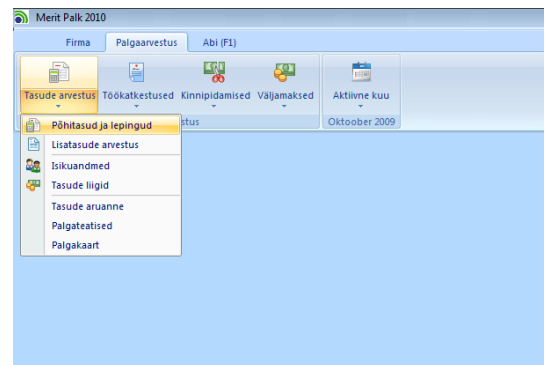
Merit Palk 2010

Firma
Palgaarvestus
Abi (F1)

Tasude arvestus
Töökatkestused
Kinnipidamised
Väljamaksed
Aktiivne kuu

stus
Oktoober 2009

Põhitasud ja lepingud
Lisatasude arvestus
Isikuandmed
Tasude liigid
Tasude aruanne
Palgateatised
Palgakaart